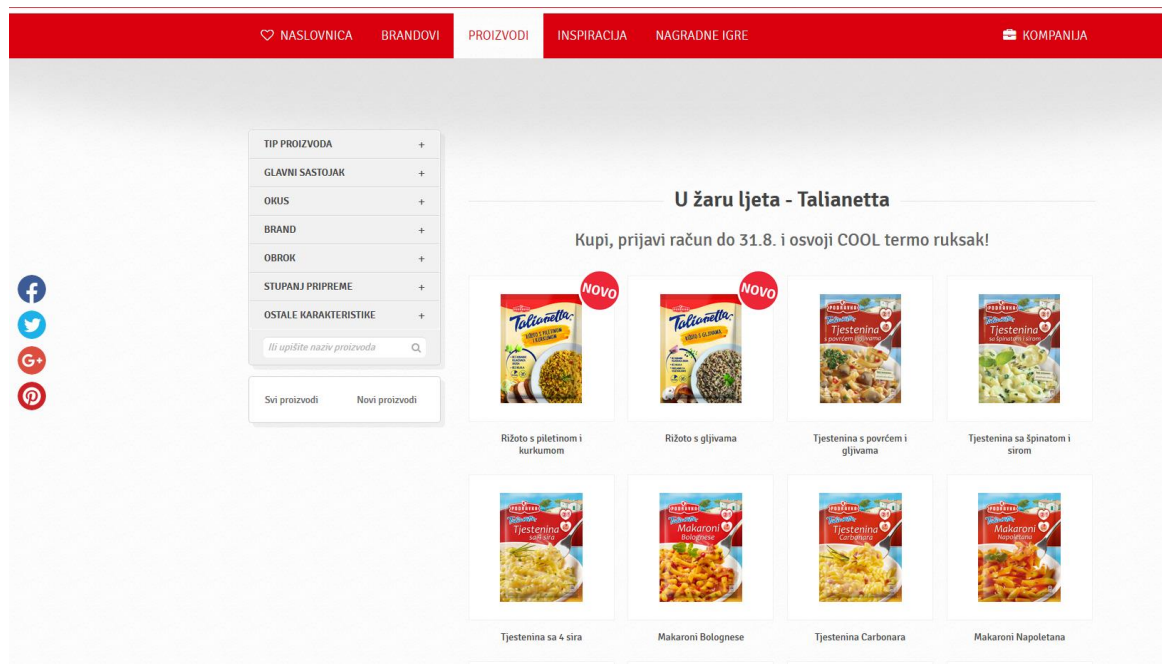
NASLOVNICA BRANDOVI PROIZVODI INSPIRACIJA NAGRADNE IGRE KOMPANIJA

TIP PROIZVODA +
GLAVNI SASTOJAK +
OKUS +
BRAND +
OBROK +
STUPANJ PRIPREME +
OSTALE KARAKTERISTIKE +
Ili upišite naziv proizvoda

Svi proizvodi Novi proizvodi

U žaru ljeta - Talianetta

Kupi, prijavi račun do 31.8. i osvoji COOL termo ruksak!

NOVO
Talianetta
Rižoto s piletinom i kurkumom

NOVO
Talianetta
Rižoto s gljivama

Podravka
Tjestenina s povrćem i gljivama
Tjestenina s povrćem i gljivama

Podravka
Tjestenina sa špinatom i sirom
Tjestenina sa špinatom i sirom

Podravka
Tjestenina sa 4 sira
Tjestenina sa 4 sira

Podravka
Makaroni Bolognese
Makaroni Bolognese

Podravka
Tjestenina Carbonara
Tjestenina Carbonara

Podravka
Makaroni Napoletana
Makaroni Napoletana